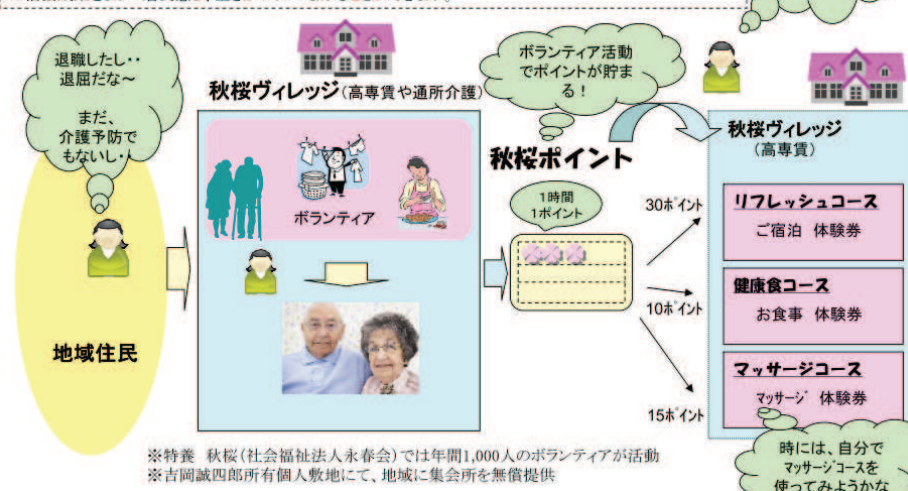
退職したし・・
退屈だな～

まだ、
介護予防で
もないし・

地域住民

秋桜ヴィレッジ（高専賃や通所介護）

ボランティア

ボランティア活動
でポイントが貯まる！

秋桜ポイント

1時間
1ポイント

30ポイント

10ポイント

15ポイント

秋桜ヴィレッジ
（高専賃）

リフレッシュコース
ご宿泊　体験券

健康食コース
お食事　体験券

マッサージコース
マッサージ　体験券

時には、自分で
マッサージコースを
使ってみようかな

※特養　秋桜（社会福祉法人永春会）では年間1,000人のボランティアが活動
※吉岡誠四郎所有個人敷地にて、地域に集会所を無償提供